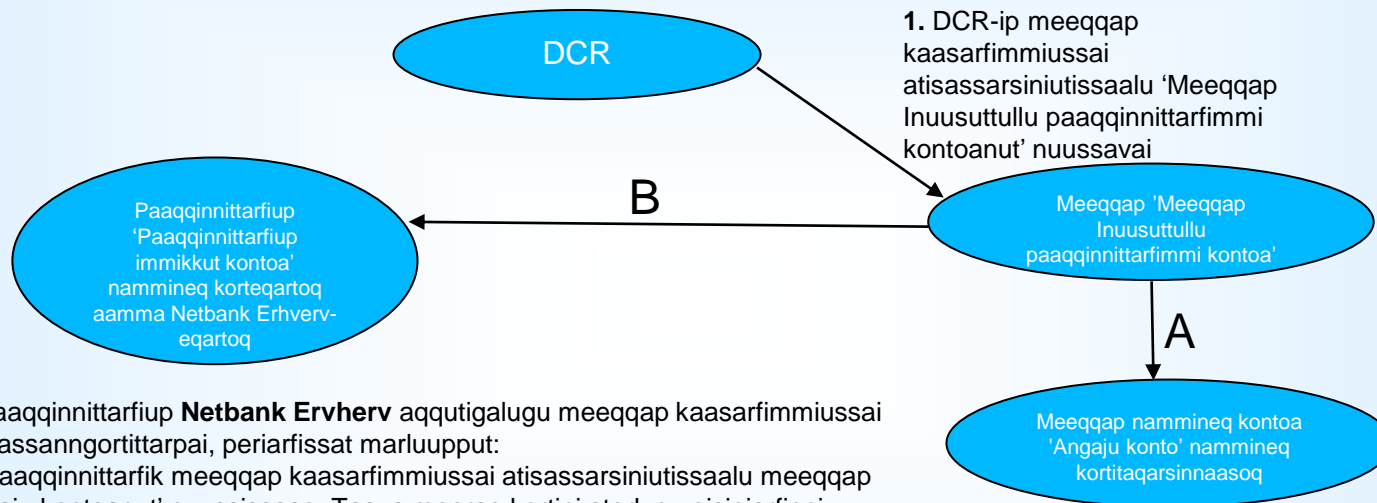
DCR

1. DCR-ip meeqqap kaasarfimmiussai atisassarsiniutissaalu 'Meeqqap Inuusuttullu paaqqinnittarfimmi kontoanut' nuussavai

B

Paaqqinnittarfiup 'Paaqqinnittarfiup immikkut kontoa' nammineq korteqartoq aamma Netbank Erhverv-eqartoq

Meeqqap 'Meeqqap Inuusuttullu paaqqinnittarfimmi kontoa'

A

Meeqqap nammineq kontoa 'Angaju konto' nammineq kortitaqarsinnaasoq

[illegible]aaqqinnittarfiup Netbank Ervherv aqqutigalugu meeqqap kaasarfimmiussai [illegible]assanngortittarpai, periarfissat marluupput:

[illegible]aaqqinnittarfik meeqqap kaasarfimmiussai atisassarsiniutissaalu meeqqap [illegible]